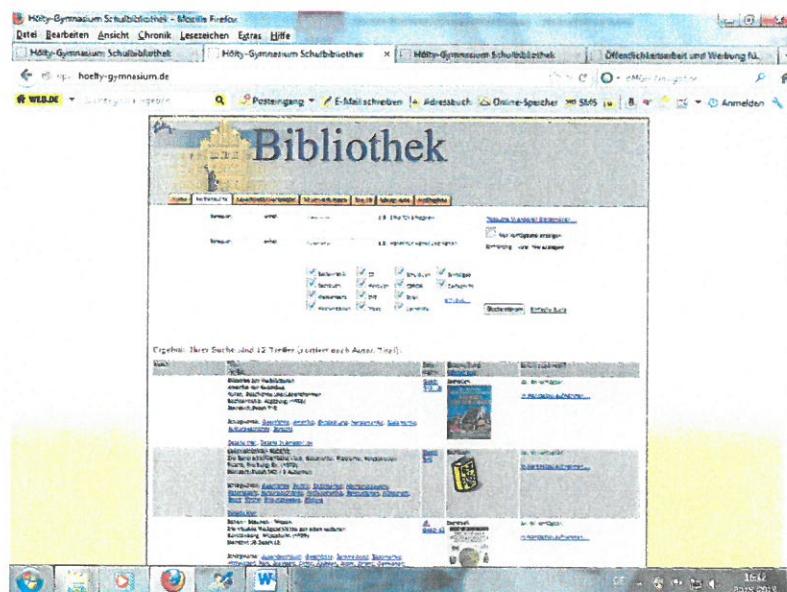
Hölty-Gymnasium Schulbibliothek - Mozilla Firefox
Datei Bearbeiten Ansicht Chronik Lesezeichen Extras Hilfe
Hölty-Gymnasium Schulbibliothek
Hölty-Gymnasium Schulbibliothek
Hölty-Gymnasium Schulbibliothek
Öffentlichkeitsarbeit und Werbung fü...
hoelty-gymnasium.de
WEB.DE
Posteingang
E-Mail schreiben
Adressbuch
Online-Speicher
SMS
Anmelden
Bibliothek
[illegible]
Ergebnis: Ihrer Suche sind 12 Treffer (sortiert nach Autor, Titel):
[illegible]
16:42